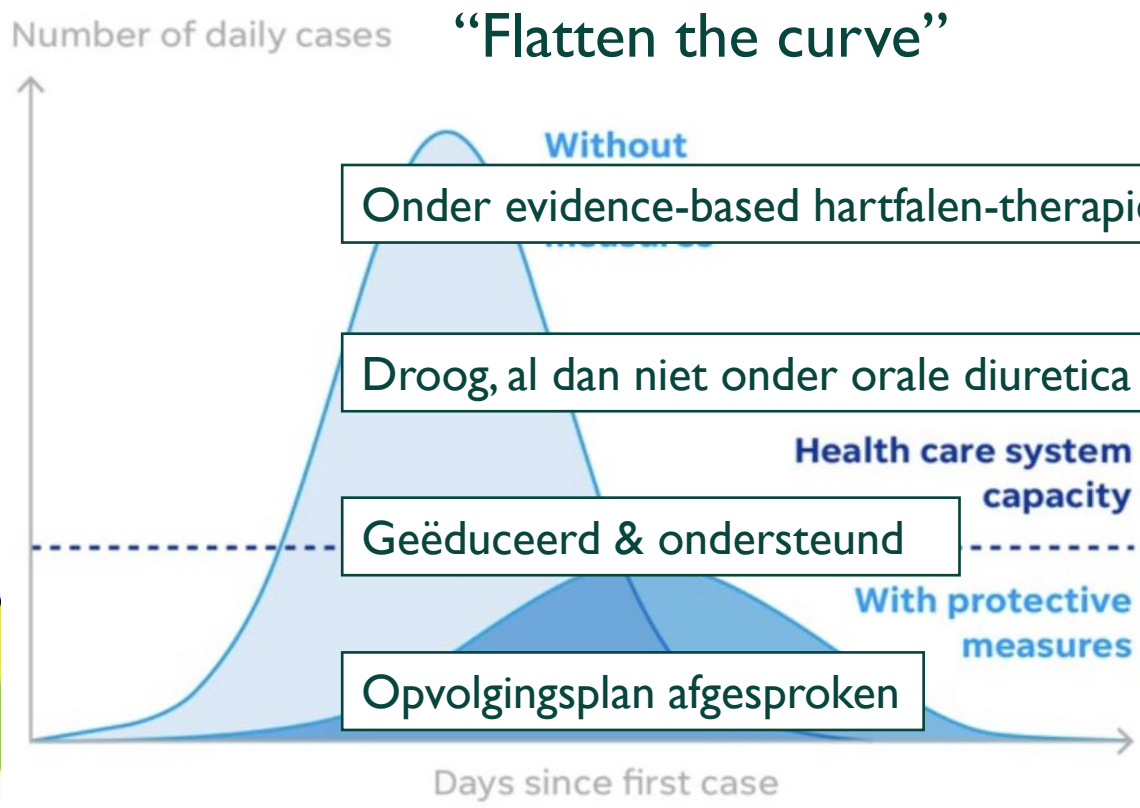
Number of daily cases

“Flatten the curve”

Without

Onder evidence-based hartfalen-therapi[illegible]

Droog, al dan niet onder orale diuretica

Health care system capacity

Geëduceerd & ondersteund

With protective measures

Opvolgingsplan afgesproken

Days since first case